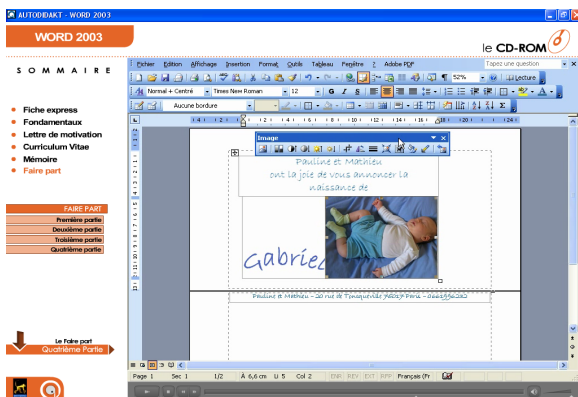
AUTODIDAKT - WORD 2003

WORD 2003

le CD-ROM

S O M M A I R E

Fiche express
Fondamentaux
Lettre de motivation
Curriculum Vitae
Mémoire
Faire part

FAIRE PART
Première partie
Deuxième partie
Troisième partie
Quatrième partie

Le Faire part
Quatrième Partie

Fichier Edition Affichage Insertion Format Outils Tableau Fenêtre ? Adobe PDF

Tapez une question

52%

Lecture

Normal + Centré

Times New Roman

12

Aucune bordure

Image

Pauline et Mathieu
ont la joie de vous annoncer la naissance de

Gabriel

Pauline & Mathieu – 20 rue de Tonquedec 75020 Paris – 0645556262

Page 1 Sec 1 1/2 À 6,6 cm Li 5 Col 2 ENR REV EXT RFP Français (Fr